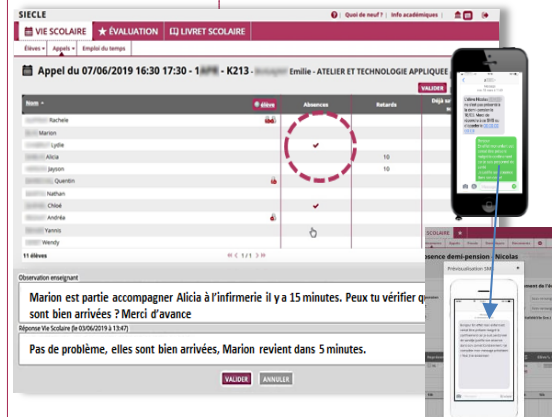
SIECLE

Quoi de neuf ? | Info académiques

VIE SCOLAIRE | ÉVALUATION | LIVRET SCOLAIRE

Élèves | Appels | Emploi du temps

Appel du 07/06/2019 16:30 17:30 - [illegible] - K213 - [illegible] Emilie - ATELIER ET TECHNOLOGIE APPLIQUEE

VALIDER

| Nom | élève | Absences | Retards | Déjà sur |
|---|---|---|---|---|
| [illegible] Rachele | | | | |
| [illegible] Marion | | | | |
| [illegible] Lydie | | ✔ | | |
| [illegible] Alicia | | | 10 | |
| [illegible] Jayson | | | 10 | |
| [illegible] Quentin | | | | |
| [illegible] Nathan | | | | |
| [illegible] Chloé | | ✔ | | |
| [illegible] Andréa | | | | |
| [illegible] Yannis | | | | |
| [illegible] Wendy | | | | |

11 élèves

1 / 1

Observation enseignant

Marion est partie accompagner Alicia à l'infirmerie il y a 15 minutes. Peux tu vérifier qu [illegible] sont bien arrivées ? Merci d'avance

Réponse Vie Scolaire (le 03/06/2019 à 13:47)

Pas de problème, elles sont bien arrivées, Marion revient dans 5 minutes.

VALIDER ANNULER

VIE SCOLAIRE

absence demi-pension - Nicolas

Prévisualisation SMS

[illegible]